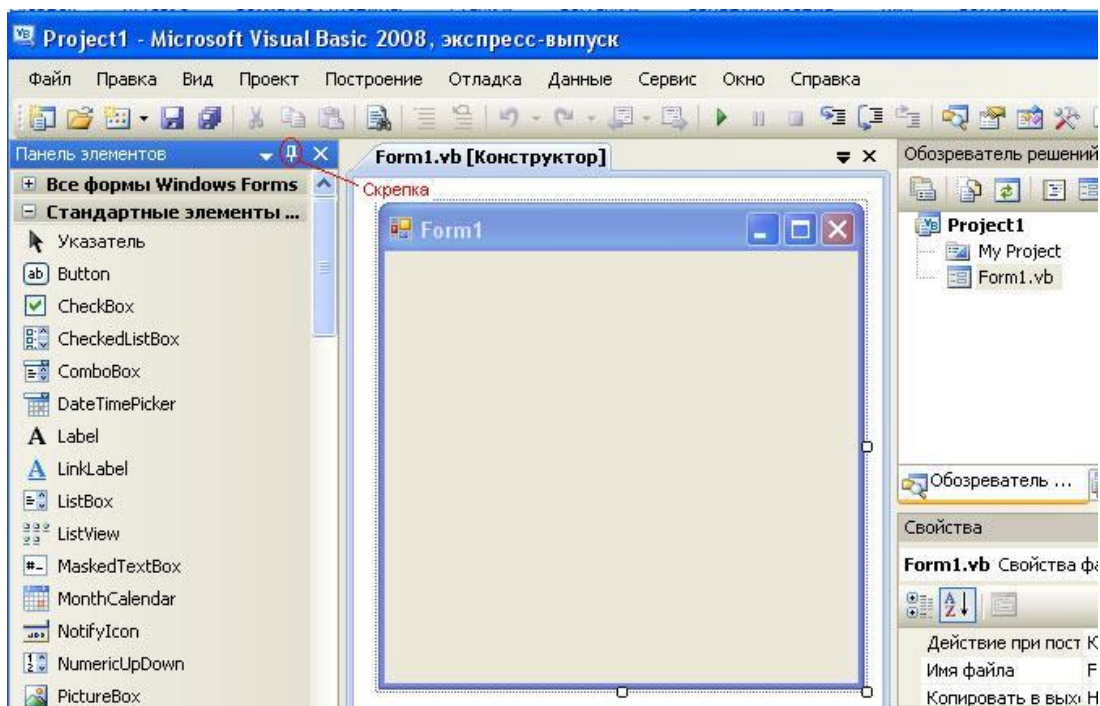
Project1 - Microsoft Visual Basic 2008, экспресс-выпуск

Файл Правка Вид Проект Построение Отладка Данные Сервис Окно Справка

Панель элементов

Скрепка

Все формы Windows Forms

Стандартные элементы ...

Указатель

Button

CheckBox

CheckedListBox

ComboBox

DateTimePicker

Label

LinkLabel

ListBox

ListView

MaskedTextBox

MonthCalendar

NotifyIcon

NumericUpDown

PictureBox

Form1.vb [Конструктор]

Form1

Обозреватель решений

Project1

My Project

Form1.vb

Обозреватель ...

Свойства

Form1.vb Свойства фа

Действие при пост К

Имя файла F

Копировать в вых Н